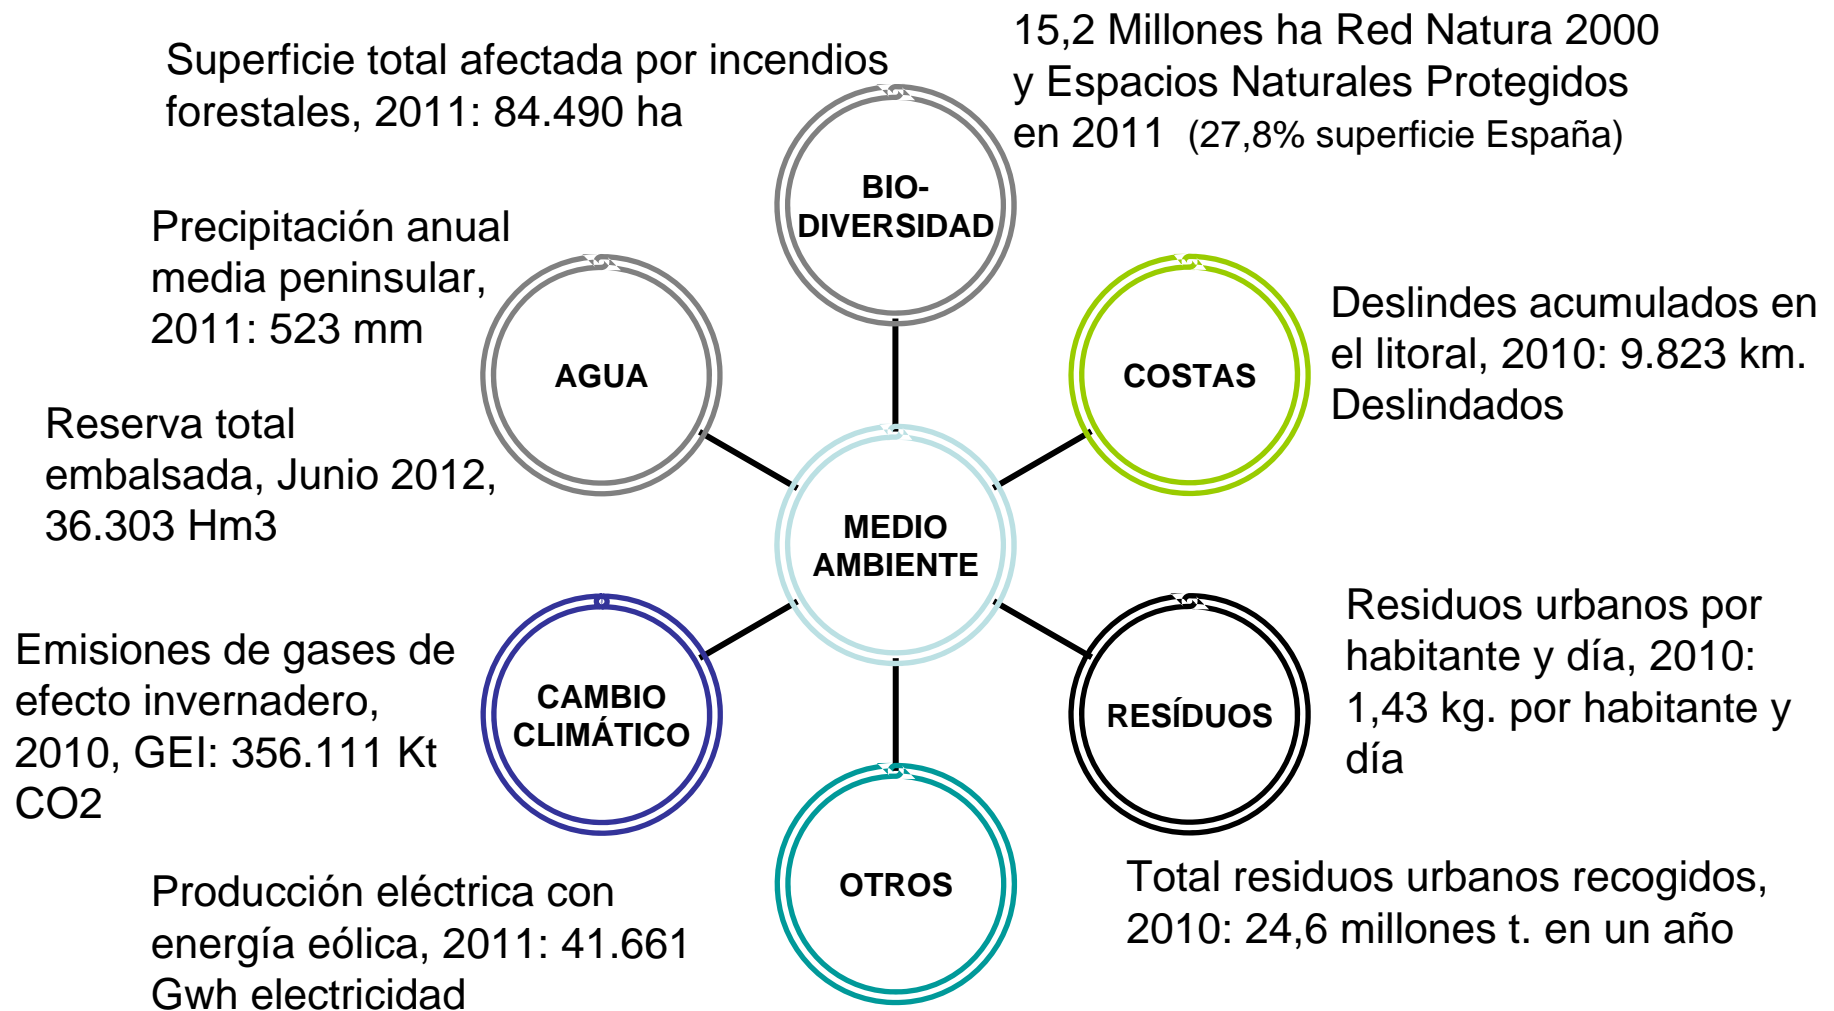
Superficie total afectada por incendios forestales, 2011: 84.490 ha

15,2 Millones ha Red Natura 2000 y Espacios Naturales Protegidos en 2011 (27,8% superficie España)

BIO-DIVERSIDAD

Precipitación anual media peninsular, 2011: 523 mm

AGUA

COSTAS

Deslindes acumulados en el litoral, 2010: 9.823 km. Deslindados

Reserva total embalsada, Junio 2012, 36.303 Hm3

MEDIO AMBIENTE

Residuos urbanos por habitante y día, 2010: 1,43 kg. por habitante y día

Emisiones de gases de efecto invernadero, 2010, GEI: 356.111 Kt CO2

CAMBIO CLIMÁTICO

RESÍDUOS

OTROS

Total residuos urbanos recogidos, 2010: 24,6 millones t. en un año

Producción eléctrica con energía eólica, 2011: 41.661 Gwh electricidad